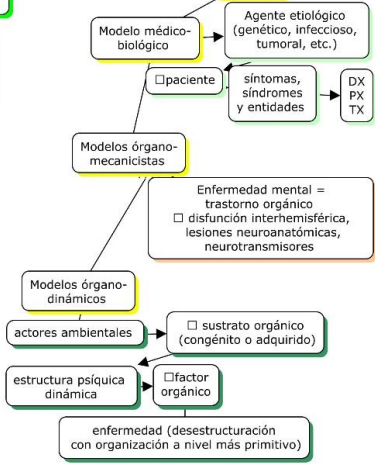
Modelo médico-biológico

Agente etiológico (genético, infeccioso, tumoral, etc.)

□paciente

síntomas, síndromes y entidades

DX
PX
TX

Modelos órgano-mecanicistas

Enfermedad mental = trastorno orgánico
□ disfunción interhemisférica, lesiones neuroanatómicas, neurotransmisores

Modelos órgano-dinámicos

actores ambientales

□ sustrato orgánico (congénito o adquirido)

estructura psíquica dinámica

□factor orgánico

enfermedad (desestructuración con organización a nivel más primitivo)